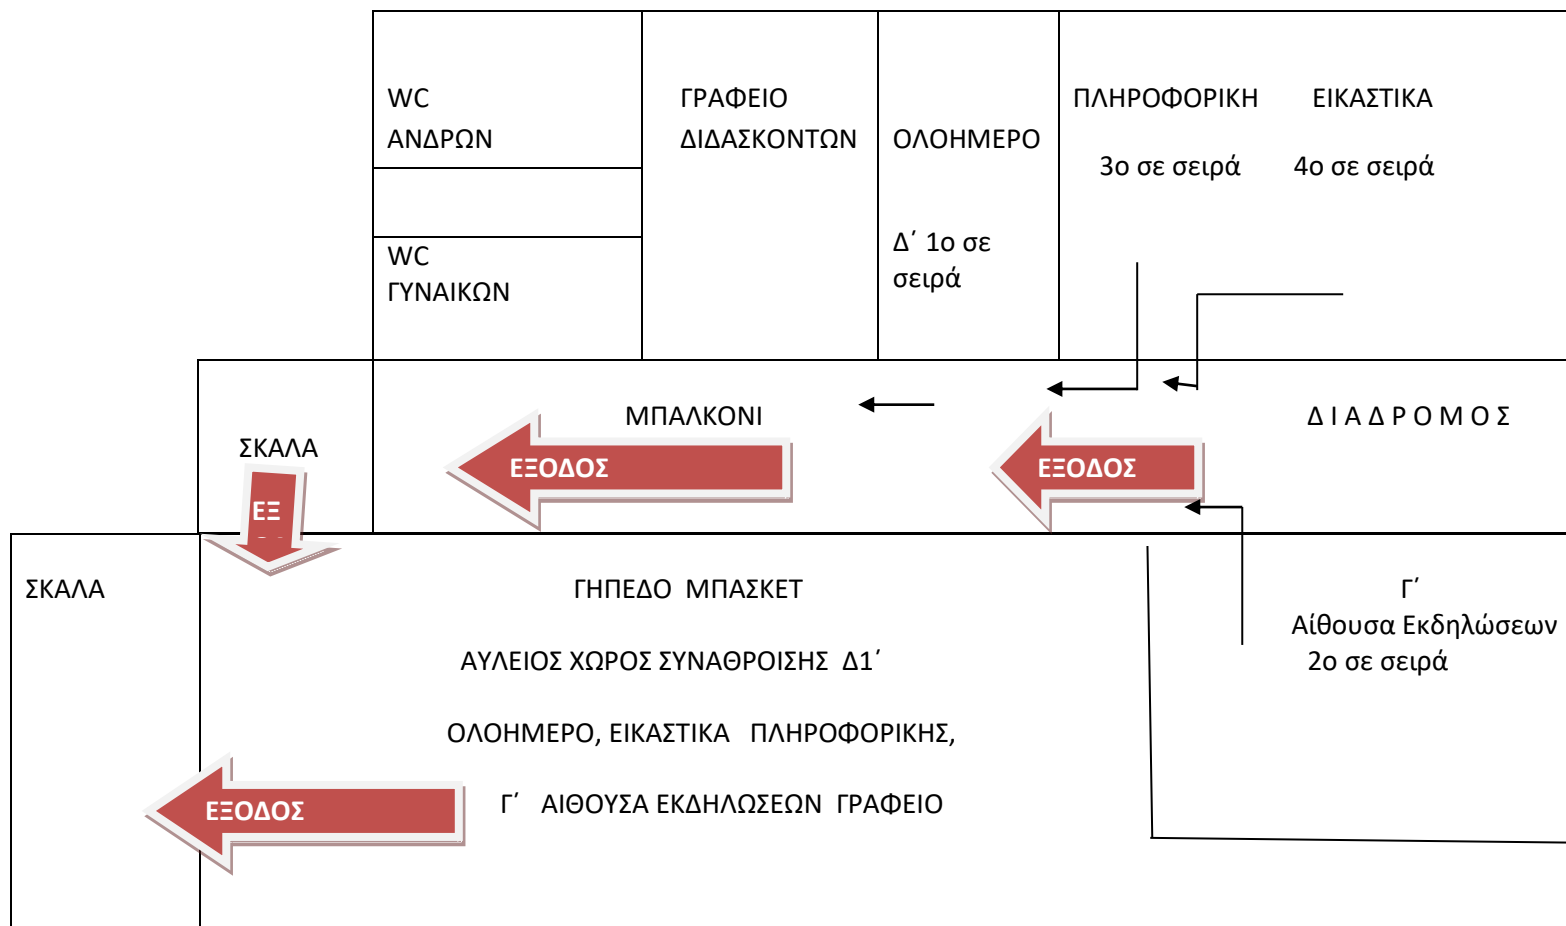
WC ΑΝΔΡΩΝ

WC ΓΥΝΑΙΚΩΝ

ΓΡΑΦΕΙΟ ΔΙΔΑΣΚΟΝΤΩΝ

ΟΛΟΗΜΕΡΟ

Δ΄ 1ο σε σειρά

ΠΛΗΡΟΦΟΡΙΚΗ

3ο σε σειρά

ΕΙΚΑΣΤΙΚΑ

4ο σε σειρά

ΣΚΑΛΑ

ΕΞ

ΜΠΑΛΚΟΝΙ

ΕΞΟΔΟΣ

ΕΞΟΔΟΣ

Δ Ι Α Δ Ρ Ο Μ Ο Σ

ΣΚΑΛΑ

ΓΗΠΕΔΟ ΜΠΑΣΚΕΤ

ΑΥΛΕΙΟΣ ΧΩΡΟΣ ΣΥΝΑΘΡΟΙΣΗΣ Δ1΄

ΟΛΟΗΜΕΡΟ, ΕΙΚΑΣΤΙΚΑ ΠΛΗΡΟΦΟΡΙΚΗΣ,

Γ΄ ΑΙΘΟΥΣΑ ΕΚΔΗΛΩΣΕΩΝ ΓΡΑΦΕΙΟ

ΕΞΟΔΟΣ

Γ΄
Αίθουσα Εκδηλώσεων
2ο σε σειρά